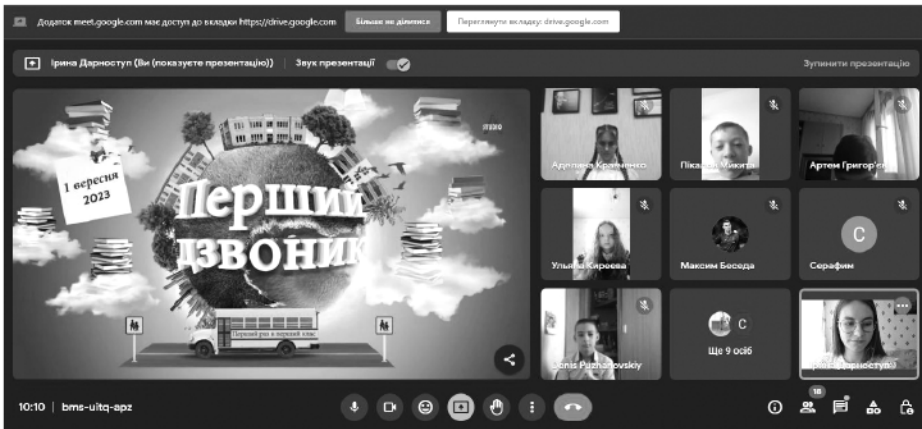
Додаток meet.google.com має доступ до вкладки https://drive.google.com Більше не ділитися Переглянути вкладку: drive.google.com

Ірина Дарноступ (Ви (показуєте презентацію)) | Звук презентації

Зупинити презентацію

1 вересня 2023

Перший дзвоник

Перший раз в перший клас

Аделіна Кравченко

Пікалов Микита

Артем Григор'єв

Ульяна Сиреєва

Максим Беседа

Серафим

Denis Pozhanovskiy

Ще 9 осіб

Ірина Дарноступ

10:10 | bms-uitq-apz

18